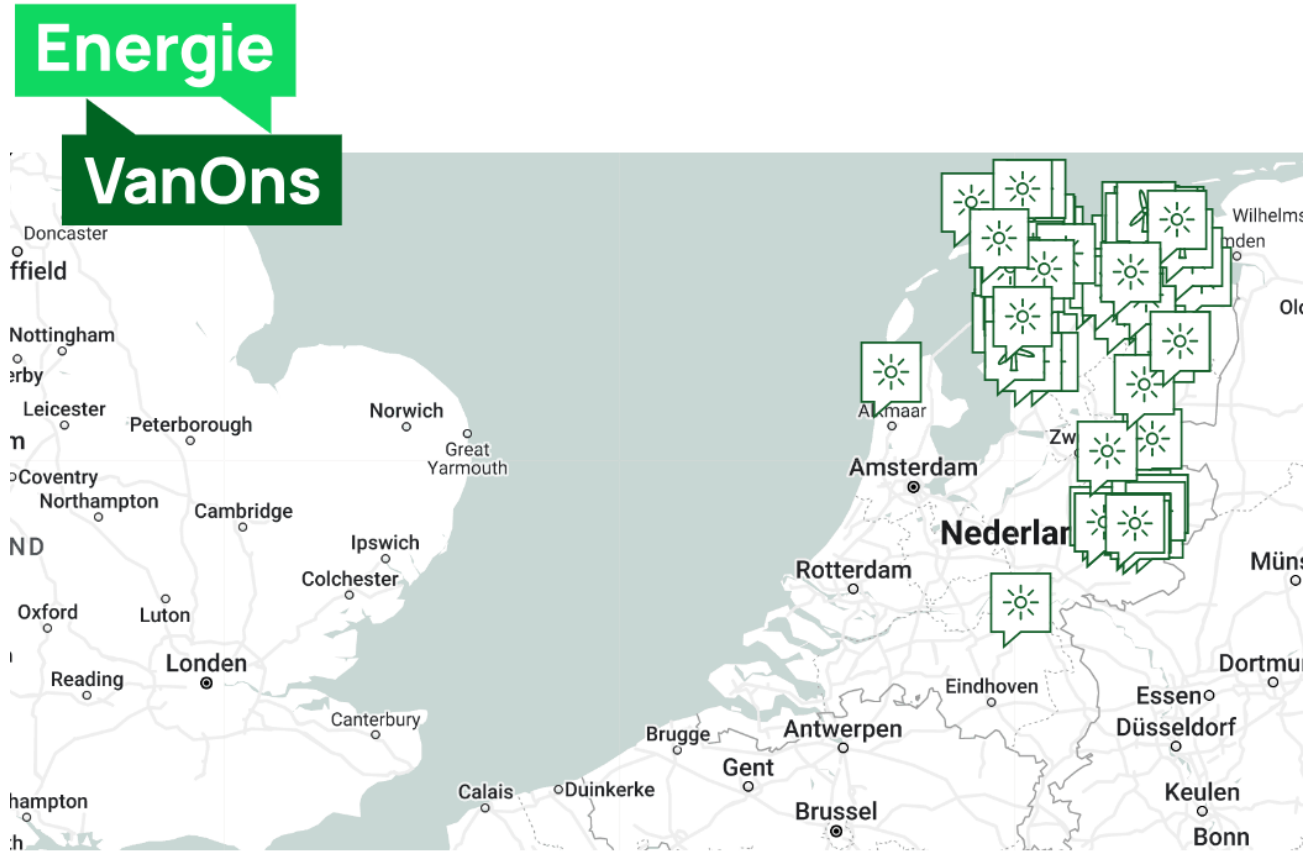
Energie
VanOns

Doncaster
ffield
Nottingham
erby
Leicester
Peterborough
Norwich
Great Yarmouth
m
Coventry
Northampton
Cambridge
ND
Ipswich
Colchester
Oxford
Luton
Londen
Reading
Canterbury
hampton
ch
Alkmaar
Amsterdam
Zw
Nederlan
Rotterdam
Eindhoven
Antwerpen
Brugge
Gent
Calais
Duinkerke
Brussel
Wilhelms
mden
Ol
Müns
Dortmu
Essen
Düsseldorf
Keulen
Bonn